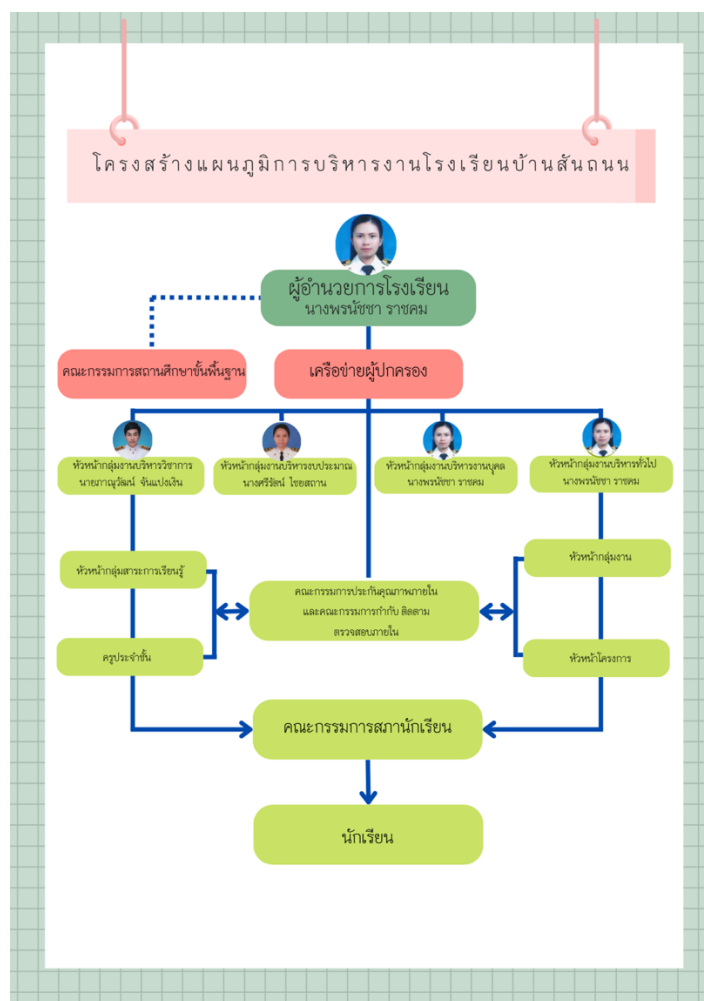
โครงสร้างแผนภูมิการบริหารงานโรงเรียนบ้านสันถนน

ผู้อำนวยการโรงเรียน
นางพรนัชชา ราชคม

คณะกรรมการสถานศึกษาขั้นพื้นฐาน

เครือข่ายผู้ปกครอง

หัวหน้ากลุ่มงานบริหารวิชาการ
นายภาณุวัฒน์ จันแปงเงิน

หัวหน้ากลุ่มงานบริหารงบประมาณ
นางศรีรัตน์ ไชยสถาน

หัวหน้ากลุ่มงานบริหารงานบุคล
นางพรนัชชา ราชคม

หัวหน้ากลุ่มงานบริหารทั่วไป
นางพรนัชชา ราชคม

หัวหน้ากลุ่มสาระการเรียนรู้

ครูประจำชั้น

คณะกรรมการประกันคุณภาพภายใน
และคณะกรรมการกำกับ ติดตาม
ตรวจสอบภายใน

หัวหน้ากลุ่มงาน

หัวหน้าโครงการ

คณะกรรมการสภานักเรียน

นักเรียน